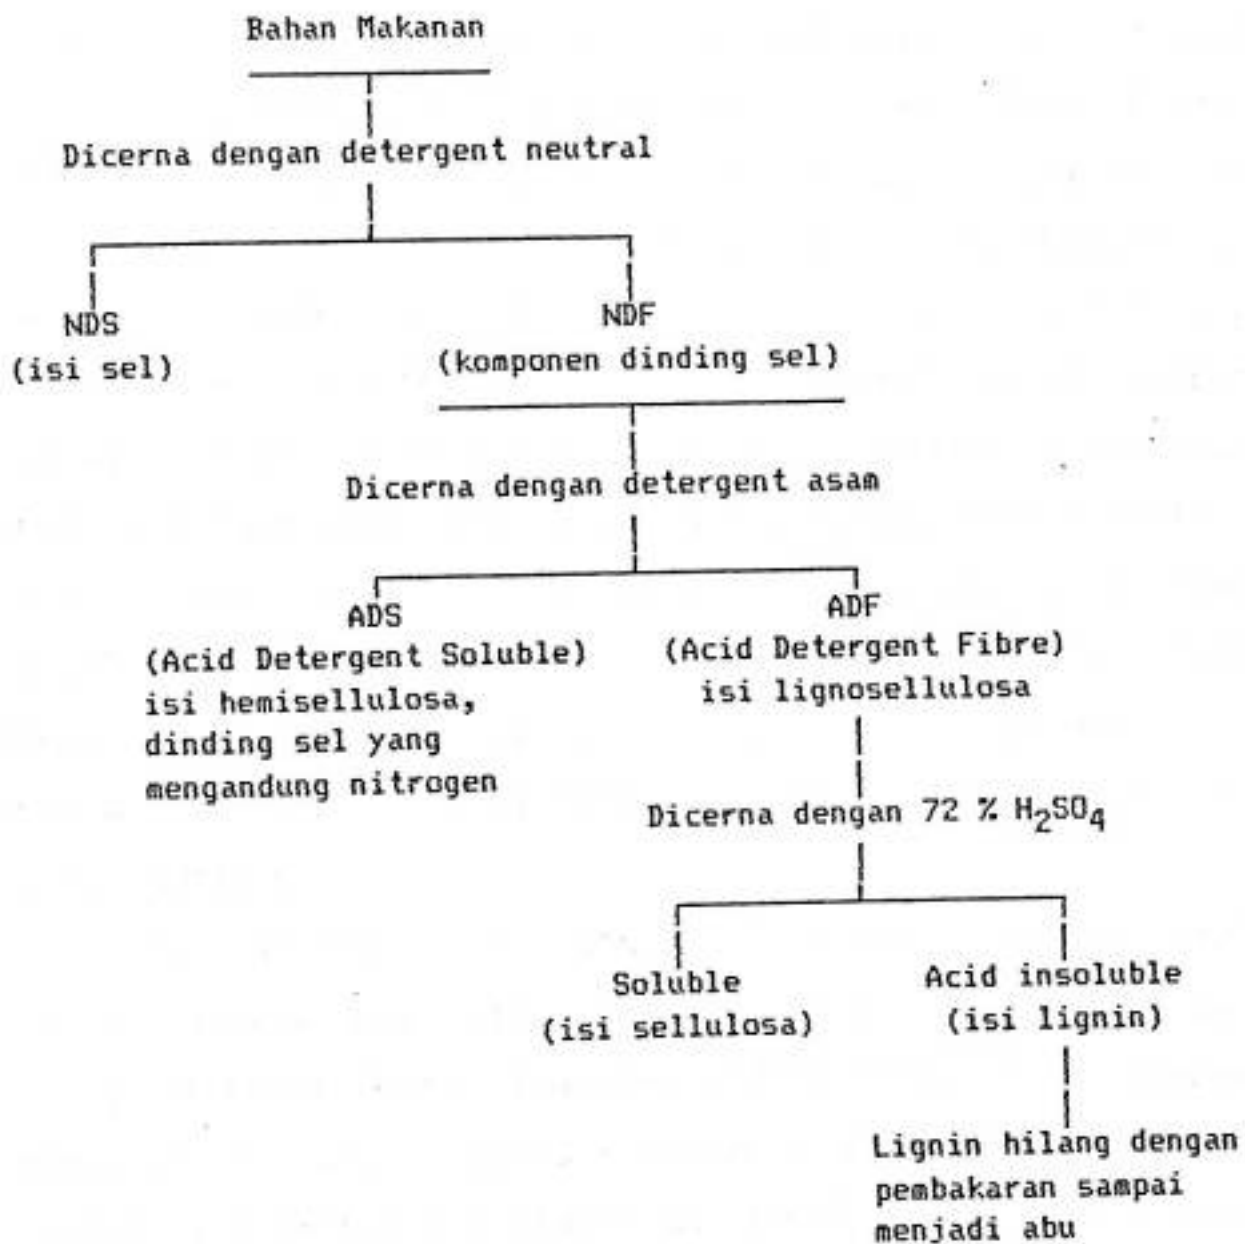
Bahan Makanan

Dicerna dengan detergent neutral

NDS
(isi sel)

NDF
(komponen dinding sel)

Dicerna dengan detergent asam

ADS
(Acid Detergent Soluble)
isi hemisellulosa, dinding sel yang mengandung nitrogen

ADF
(Acid Detergent Fibre)
isi lignosellulosa

Dicerna dengan 72 % $H_2SO_4$

Soluble
(isi sellulosa)

Acid insoluble
(isi lignin)

Lignin hilang dengan pembakaran sampai menjadi abu